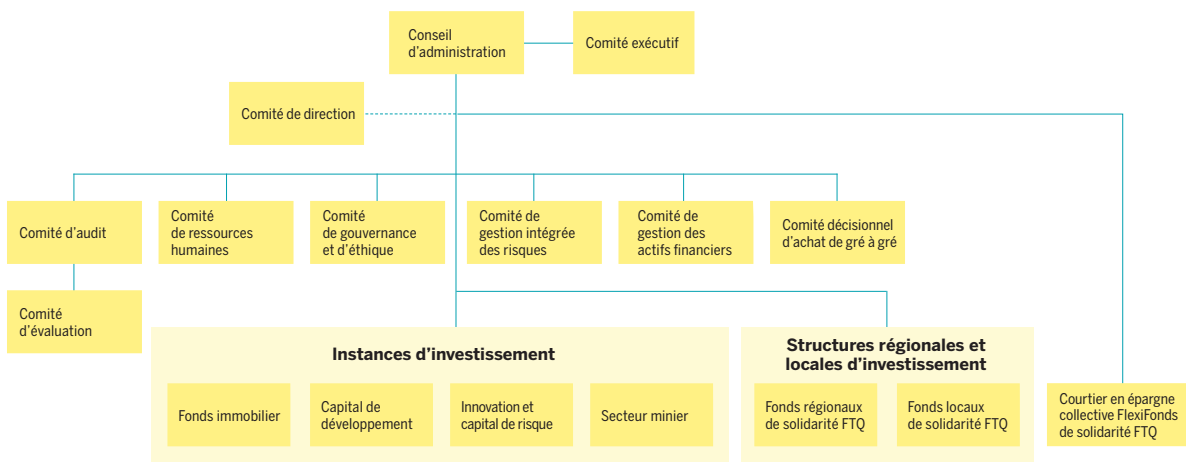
Conseil d'administration

Comité exécutif

Comité de direction

Comité d'audit

Comité de ressources humaines

Comité de gouvernance et d'éthique

Comité de gestion intégrée des risques

Comité de gestion des actifs financiers

Comité décisionnel d'achat de gré à gré

Comité d'évaluation

Instances d'investissement

Fonds immobilier

Capital de développement

Innovation et capital de risque

Secteur minier

Structures régionales et locales d'investissement

Fonds régionaux de solidarité FTQ

Fonds locaux de solidarité FTQ

Courtier en épargne collective FlexiFonds de solidarité FTQ